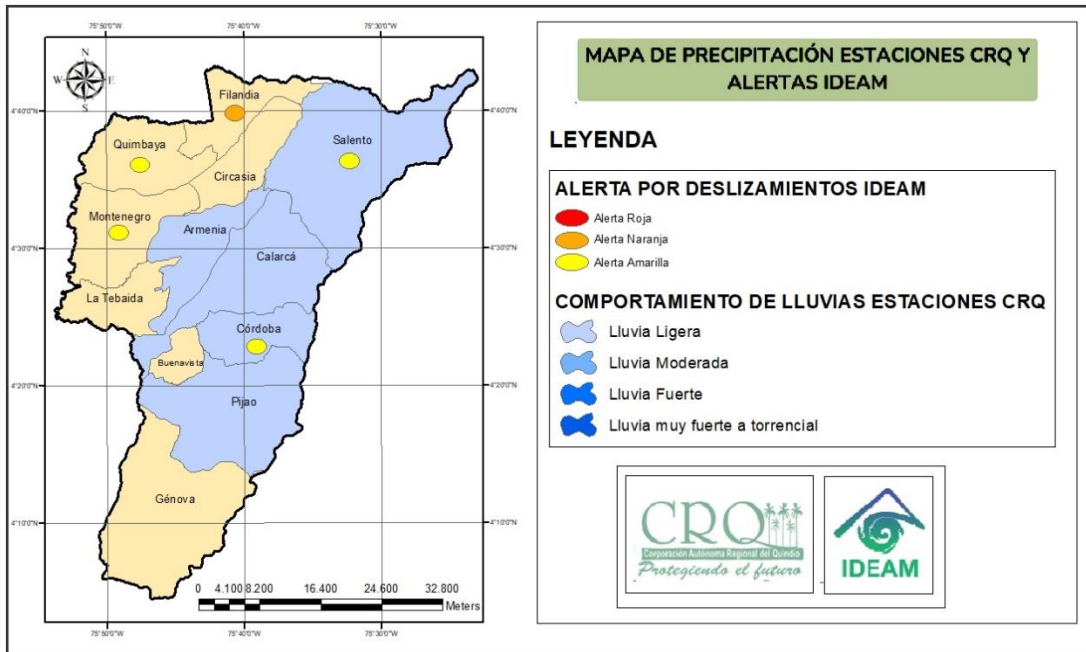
75°50'0"W
75°40'0"W
75°30'0"W

N
W
E
S

4°40'0"N
4°30'0"N
4°20'0"N
4°10'0"N

Filandia
Quimbaya
Salento
Circasia
Montenegro
Armenia
Calarcá
La Tebaida
Córdoba
Buenavista
Pijao
Génova

0 4.100 8.200 16.400 24.600 32.800
Meters

75°50'0"W
75°40'0"W
75°30'0"W

4°40'0"N
4°30'0"N
4°20'0"N
4°10'0"N

MAPA DE PRECIPITACIÓN ESTACIONES CRQ Y ALERTAS IDEAM

LEYENDA

ALERTA POR DESLIZAMIENTOS IDEAM
Alerta Roja
Alerta Naranja
Alerta Amarilla

COMPORTAMIENTO DE LLUVIAS ESTACIONES CRQ
Lluvia Ligera
Lluvia Moderada
Lluvia Fuerte
Lluvia muy fuerte a torrencial

CRQ
Corporación Autónoma Regional del Quindío
Protegiendo el futuro

IDEAM